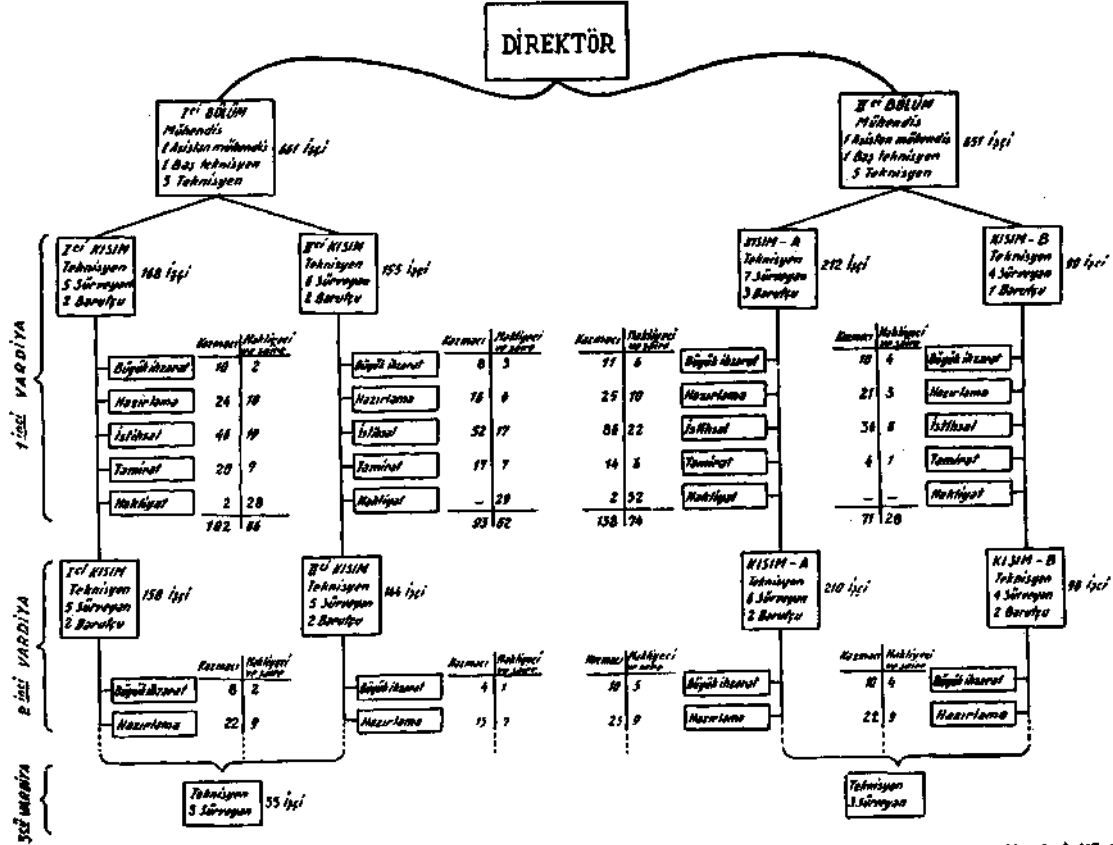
DİREKTÖR

I^ci BÖLÜM
Mühendis
1 Asistan mühendis
1 Baş teknisyen
5 Teknisyen
661 İşçi

II^ci BÖLÜM
Mühendis
1 Asistan mühendis
1 Baş teknisyen
5 Teknisyen
651 İşçi

1 inci VARDİYA

I^ci KISIM
Teknisyen
5 Sürveyan
2 Barutçu
168 İşçi

| | Kazmacı | Nakliyeci ve saire |
|---|---|---|
| Büyük ihzarat | 10 | 2 |
| Hazırlama | 24 | 10 |
| İstihsal | 46 | 19 |
| Tamirat | 20 | 9 |
| Nakliyat | 2 | 28 |
| | 102 | 66 |

II^ci KISIM
Teknisyen
6 Sürveyan
2 Barutçu
155 İşçi

| | Kazmacı | Nakliyeci ve saire |
|---|---|---|
| Büyük ihzarat | 8 | 3 |
| Hazırlama | 16 | 6 |
| İstihsal | 52 | 17 |
| Tamirat | 17 | 7 |
| Nakliyat | – | 29 |
| | 93 | 62 |

KISIM – A
Teknisyen
7 Sürveyan
3 Barutçu
212 İşçi

| | Kazmacı | Nakliyeci ve saire |
|---|---|---|
| Büyük ihzarat | 11 | 6 |
| Hazırlama | 25 | 10 |
| İstihsal | 86 | 22 |
| Tamirat | 14 | 6 |
| Nakliyat | 2 | 52 |
| | 138 | 74 |

KISIM – B
Teknisyen
4 Sürveyan
1 Barutçu
99 İşçi

| | Kazmacı | Nakliyeci ve saire |
|---|---|---|
| Büyük ihzarat | 10 | 4 |
| Hazırlama | 21 | 5 |
| İstihsal | 36 | 8 |
| Tamirat | 4 | 1 |
| Nakliyat | – | – |
| | 71 | 28 |

2 inci VARDİYA

I^ci KISIM
Teknisyen
5 Sürveyan
2 Barutçu
158 İşçi

| | Kazmacı | Nakliyeci ve saire |
|---|---|---|
| Büyük ihzarat | 8 | 2 |
| Hazırlama | 22 | 9 |

II^ci KISIM
Teknisyen
5 Sürveyan
2 Barutçu
144 İşçi

| | Kazmacı | Nakliyeci ve saire |
|---|---|---|
| Büyük ihzarat | 4 | 1 |
| Hazırlama | 15 | 7 |

KISIM – A
Teknisyen
6 Sürveyan
2 Barutçu
210 İşçi

| | Kazmacı | Nakliyeci ve saire |
|---|---|---|
| Büyük ihzarat | 10 | 5 |
| Hazırlama | 25 | 9 |

KISIM – B
Teknisyen
4 Sürveyan
2 Barutçu
98 İşçi

| | Kazmacı | Nakliyeci ve saire |
|---|---|---|
| Büyük ihzarat | 10 | 4 |
| Hazırlama | 22 | 9 |

3cü VARDİYA

Teknisyen
5 Sürveyan
55 İşçi

Teknisyen
3 Sürveyan